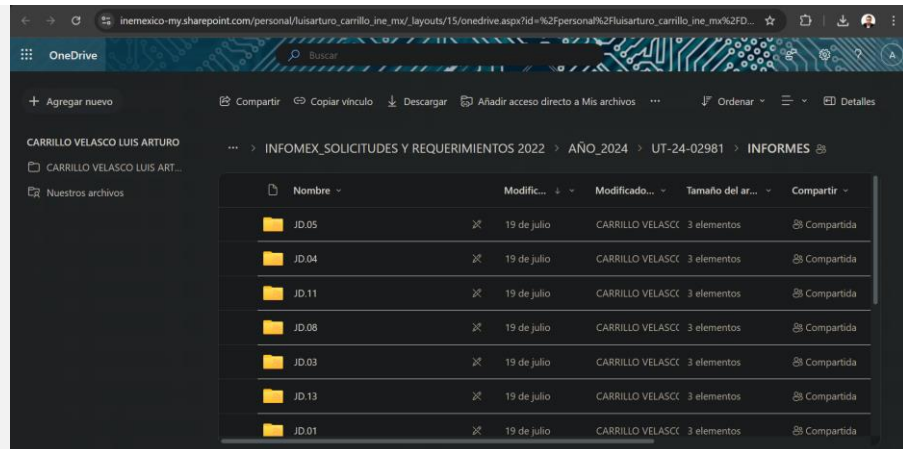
inemexico-my.sharepoint.com/personal/luisarturo_carrillo_ine_mx/_layouts/15/onedrive.aspx?id=%2Fpersonal%2Fluisarturo_carrillo_ine_mx%2FD...

OneDrive

Buscar

A

+ Agregar nuevo

Compartir  Copiar vínculo  Descargar  Añadir acceso directo a Mis archivos  ···  Ordenar  Detalles

CARRILLO VELASCO LUIS ARTURO

CARRILLO VELASCO LUIS ART...

Nuestros archivos

··· > INFOMEX_SOLICITUDES Y REQUERIMIENTOS 2022 > AÑO_2024 > UT-24-02981 > INFORMES

| Nombre | Modific... | Modificado... | Tamaño del ar... | Compartir |
|---|---|---|---|---|
| JD.05 | 19 de julio | CARRILLO VELASC( | 3 elementos | Compartida |
| JD.04 | 19 de julio | CARRILLO VELASC( | 3 elementos | Compartida |
| JD.11 | 19 de julio | CARRILLO VELASC( | 3 elementos | Compartida |
| JD.08 | 19 de julio | CARRILLO VELASC( | 3 elementos | Compartida |
| JD.03 | 19 de julio | CARRILLO VELASC( | 3 elementos | Compartida |
| JD.13 | 19 de julio | CARRILLO VELASC( | 3 elementos | Compartida |
| JD.01 | 19 de julio | CARRILLO VELASC( | 3 elementos | Compartida |